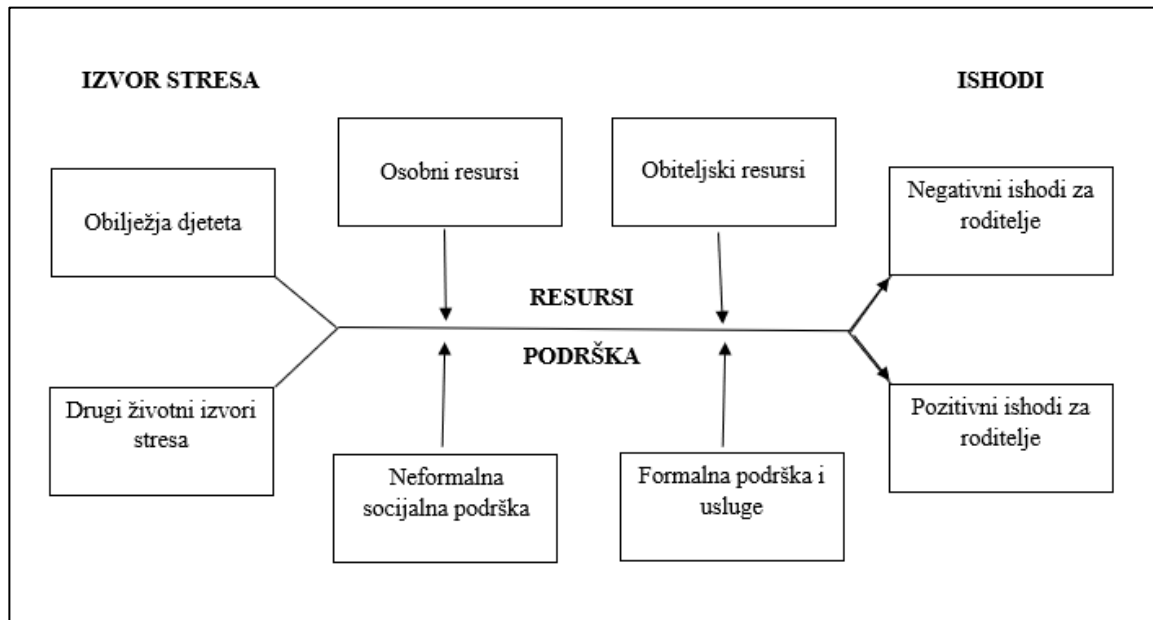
IZVOR STRESA

ISHODI

Osobni resursi

Obiteljski resursi

Obilježja djeteta

Negativni ishodi za roditelje

RESURSI

PODRŠKA

Drugi životni izvori stresa

Pozitivni ishodi za roditelje

Neformalna socijalna podrška

Formalna podrška i usluge